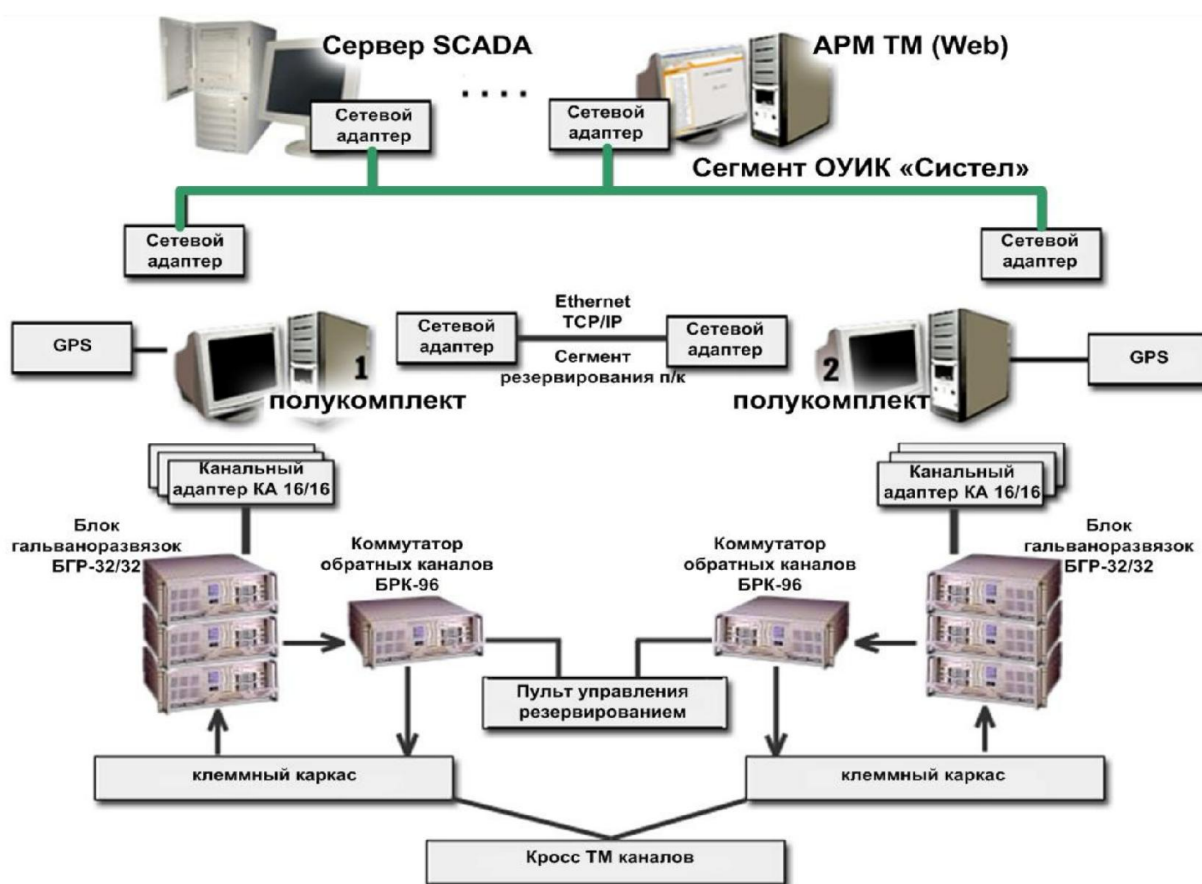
Сервер SCADA

АРМ ТМ (Web)

Сетевой адаптер

....

Сетевой адаптер

Сегмент ОУИК «Систел»

Сетевой адаптер

Сетевой адаптер

GPS

Сетевой адаптер

Ethernet TCP/IP

Сегмент резервирования п/к

Сетевой адаптер

GPS

1 полукомплект

2 полукомплект

Канальный адаптер КА 16/16

Канальный адаптер КА 16/16

Блок гальванов развязок БГР-32/32

Коммутатор обратных каналов БРК-96

Коммутатор обратных каналов БРК-96

Блок гальванов развязок БГР-32/32

Пульт управления резервированием

клеммный каркас

клеммный каркас

Кросс ТМ каналов